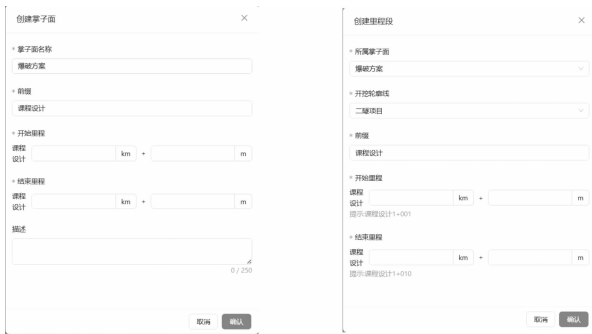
创建掌子面 ×

* 掌子面名称

爆破方案

* 前缀

课程设计

* 开始里程

课程设计 km + m

* 结束里程

课程设计 km + m

描述

0 / 250

取消 确认

创建里程段 ×

* 所属掌子面

爆破方案

* 开挖轮廓线

二期项目

* 前缀

课程设计

* 开始里程

课程设计 km + m

提示:课程设计1+001

* 结束里程

课程设计 km + m

提示:课程设计1+010

取消 确认